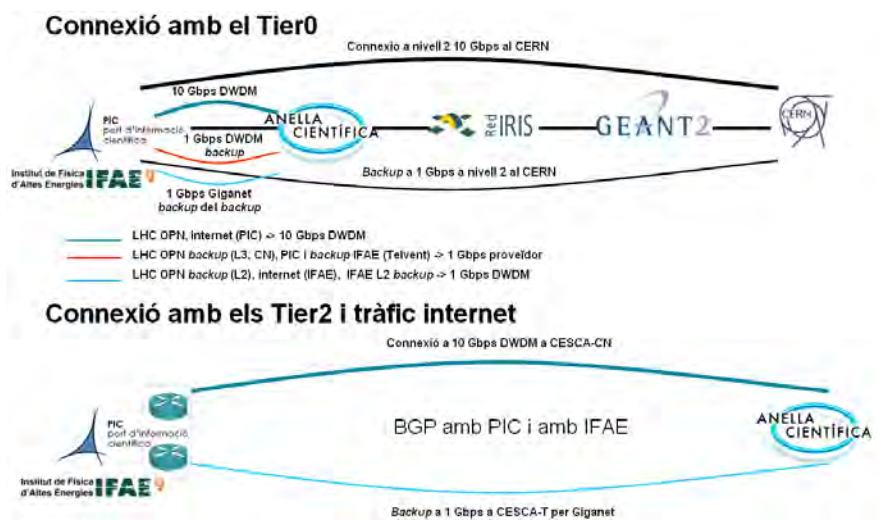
Connexió amb el Tier0

Connexio a nivell 2 10 Gbps al CERN

10 Gbps DWDM

PIC port d'informació científica

ANELLA CIENTÍFICA

RedIRIS

GEANT2

CERN

1 Gbps DWDM backup

Institut de Física d'Altes Energies IFAE

Backup a 1 Gbps a nivell 2 al CERN

1 Gbps Giganet backup del backup

LHC OPN, internet (PIC) -> 10 Gbps DWDM

LHC OPN backup (L3, CN), PIC i backup IFAE (Telvent) -> 1 Gbps proveïdor

LHC OPN backup (L2), internet (IFAE), IFAE L2 backup -> 1 Gbps DWDM

Connexió amb els Tier2 i tràfic internet

Connexió a 10 Gbps DWDM a CESCA-CN

PIC port d'informació científica

BGP amb PIC i amb IFAE

ANELLA CIENTÍFICA

Institut de Física d'Altes Energies IFAE

Backup a 1 Gbps a CESCA-T per Giganet